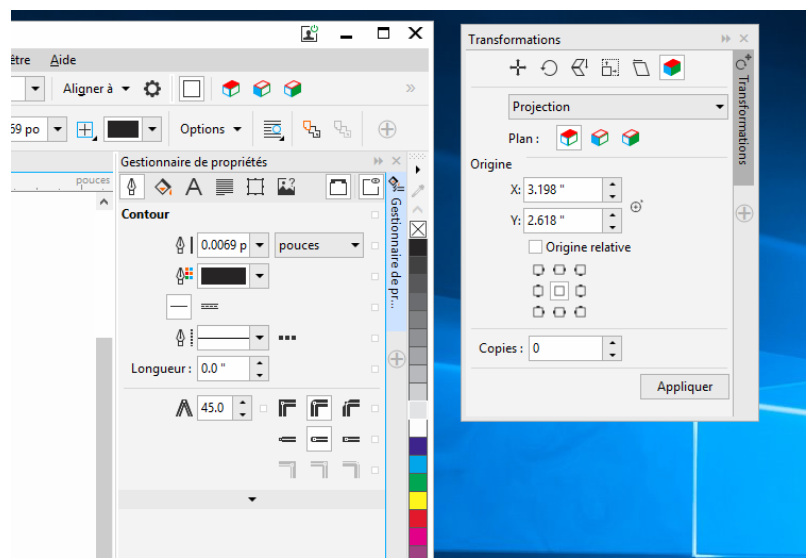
être Aide

Aligner à

59 po

Options

pouces

Gestionnaire de propriétés

Contour

0.0069 p

pouces

Longueur : 0.0 "

45.0

Gestionnaire de pr...

Transformations

Projection

Plan :

Origine

X: 3.198 "

Y: 2.618 "

Origine relative

Copies : 0

Appliquer

Transformations